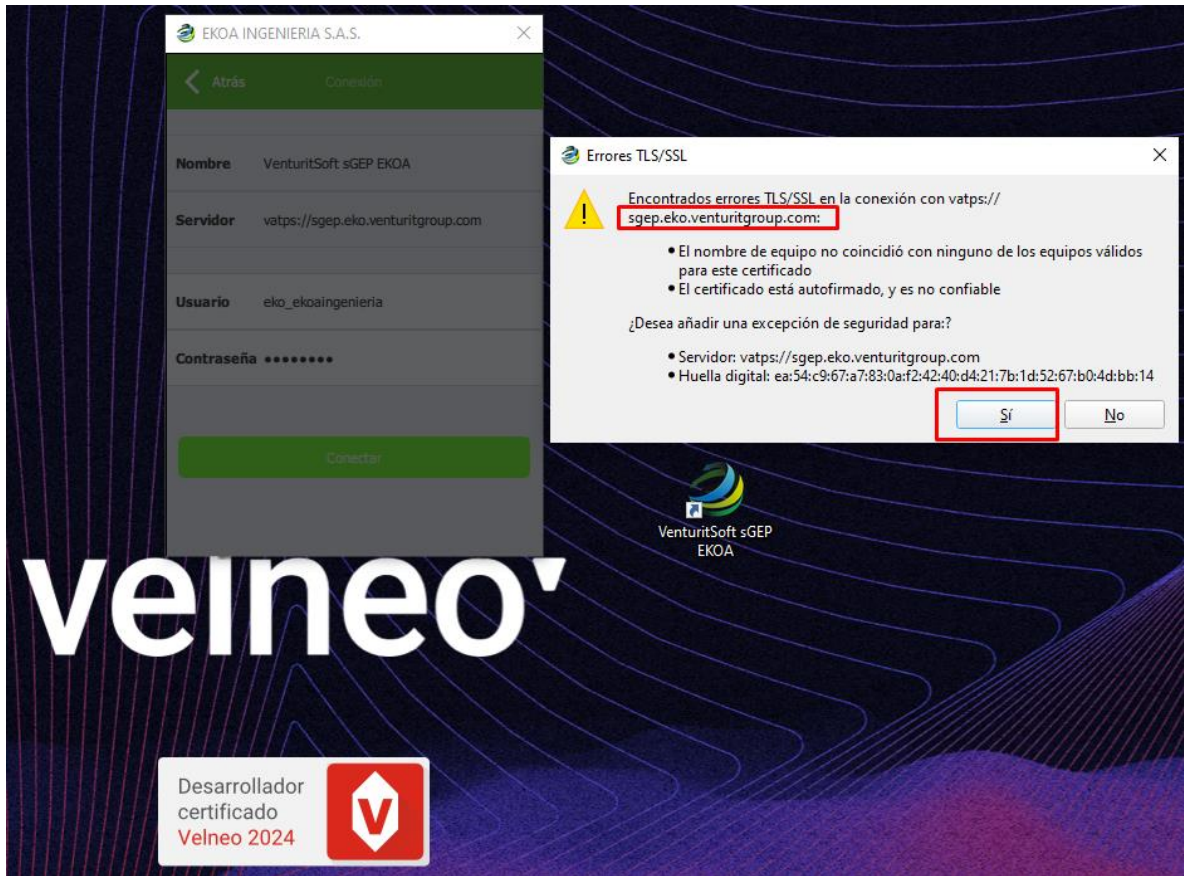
EKOA INGENIERIA S.A.S.

Atrás Conexión

Nombre VenturitSoft sGEP EKOA

Servidor vatps://sgep.eko.venturitgroup.com

Usuario eko_ekoaingenieria

Contraseña ••••••••

Conectar

Errores TLS/SSL

Encontrados errores TLS/SSL en la conexión con vatps:// sgep.eko.venturitgroup.com:

• El nombre de equipo no coincidió con ninguno de los equipos válidos para este certificado
• El certificado está autofirmado, y es no confiable

¿Desea añadir una excepción de seguridad para:?

• Servidor: vatps://sgep.eko.venturitgroup.com
• Huella digital: ea:54:c9:67:a7:83:0a:f2:42:40:d4:21:7b:1d:52:67:b0:4d:bb:14

Sí No

VenturitSoft sGEP EKOA

velneo

Desarrollador certificado Velneo 2024